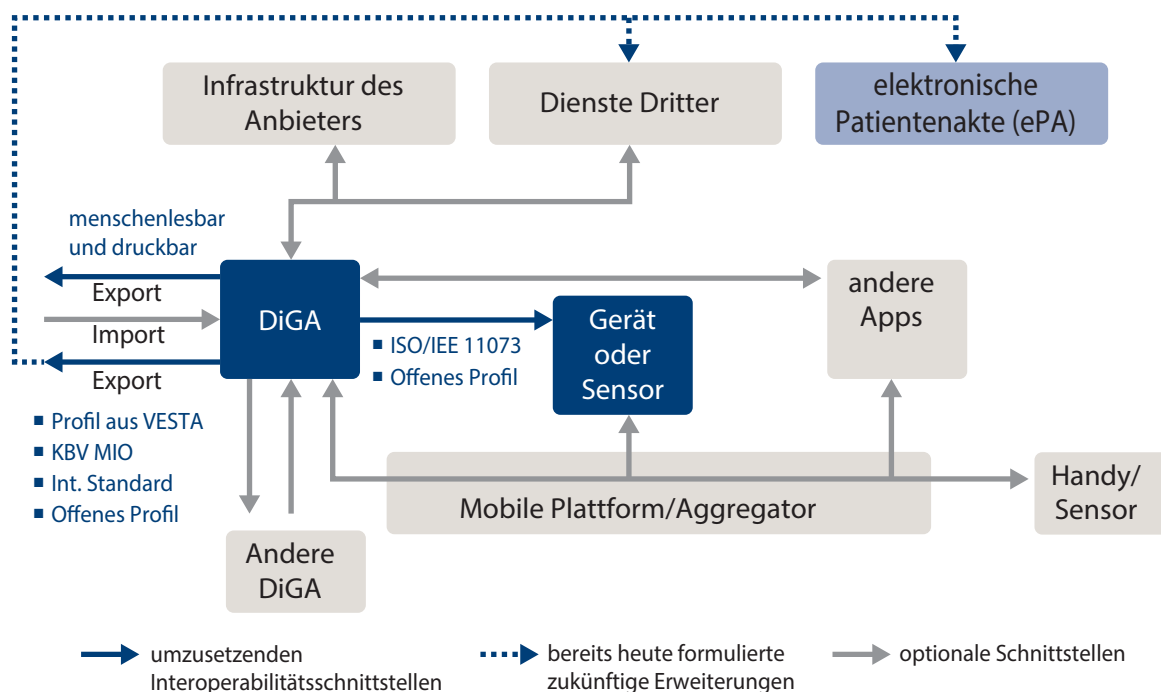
Infrastruktur des Anbieters

Dienste Dritter

elektronische Patientenakte (ePA)

menschenlesbar und druckbar

Export

Import

Export

DiGA

ISO/IEE 11073
Offenes Profil

Gerät oder Sensor

andere Apps

Profil aus VESTA
KBV MIO
Int. Standard
Offenes Profil

Mobile Plattform/Aggregator

Handy/ Sensor

Andere DiGA

umzusetzenden Interoperabilitätsschnittstellen

bereits heute formulierte zukünftige Erweiterungen

optionale Schnittstellen